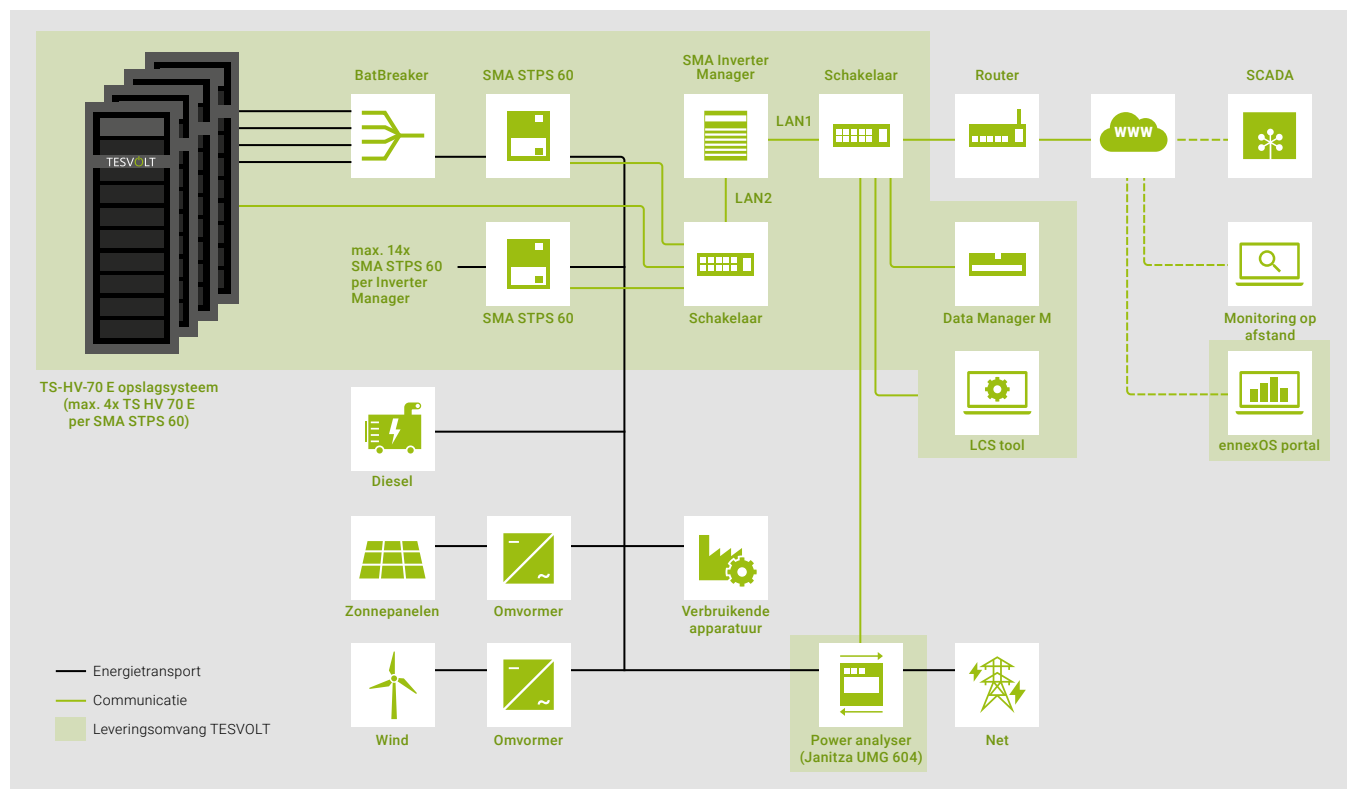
TESVOLT

BatBreaker

SMA STPS 60

SMA Inverter Manager

Schakelaar

Router

SCADA

LAN1

LAN2

www

max. 14x SMA STPS 60 per Inverter Manager

SMA STPS 60

Schakelaar

Data Manager M

Monitoring op afstand

LCS tool

ennexOS portal

TS-HV-70 E opslagsysteem (max. 4x TS HV 70 E per SMA STPS 60)

Diesel

Zonnepanelen

Omvormer

Verbruikende apparatuur

Wind

Omvormer

Power analyser (Janitza UMG 604)

Net

Energietransport

Communicatie

Leveringsomvang TESVOLT